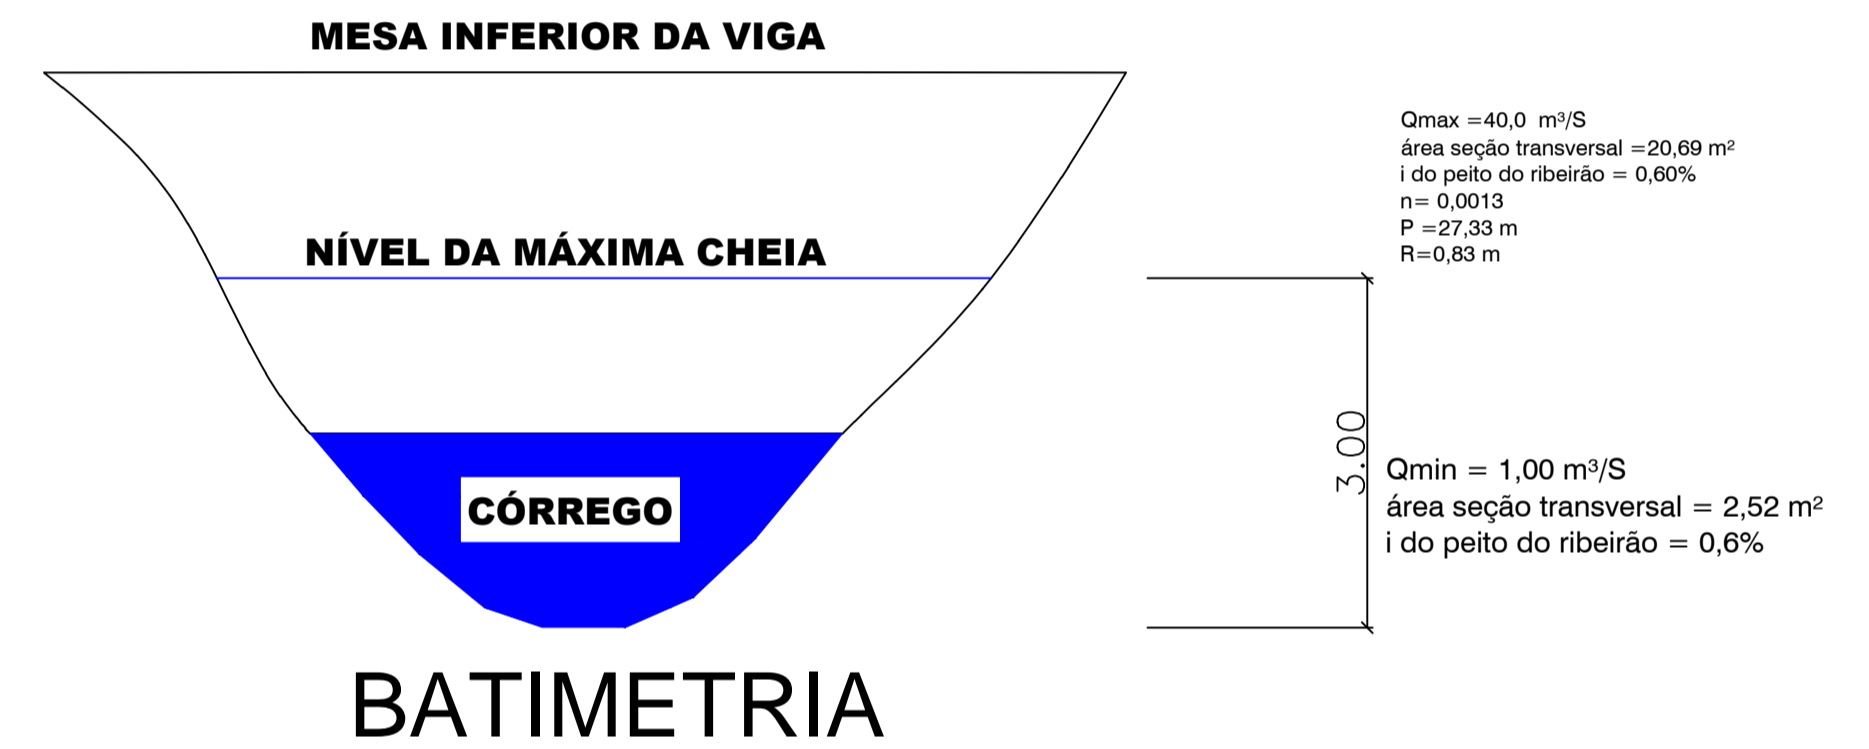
MESA INFERIOR DA VIGA

Qmax =40,0 $m^3/S$
área seção transversal =20,69 $m^2$
i do peito do ribeirão = 0,60%
n= 0,0013
P =27,33 m
R=0,83 m

NÍVEL DA MÁXIMA CHEIA

3.00

Qmin = 1,00 $m^3/S$
área seção transversal = 2,52 $m^2$
i do peito do ribeirão = 0,6%

CÓRREGO

BATIMETRIA